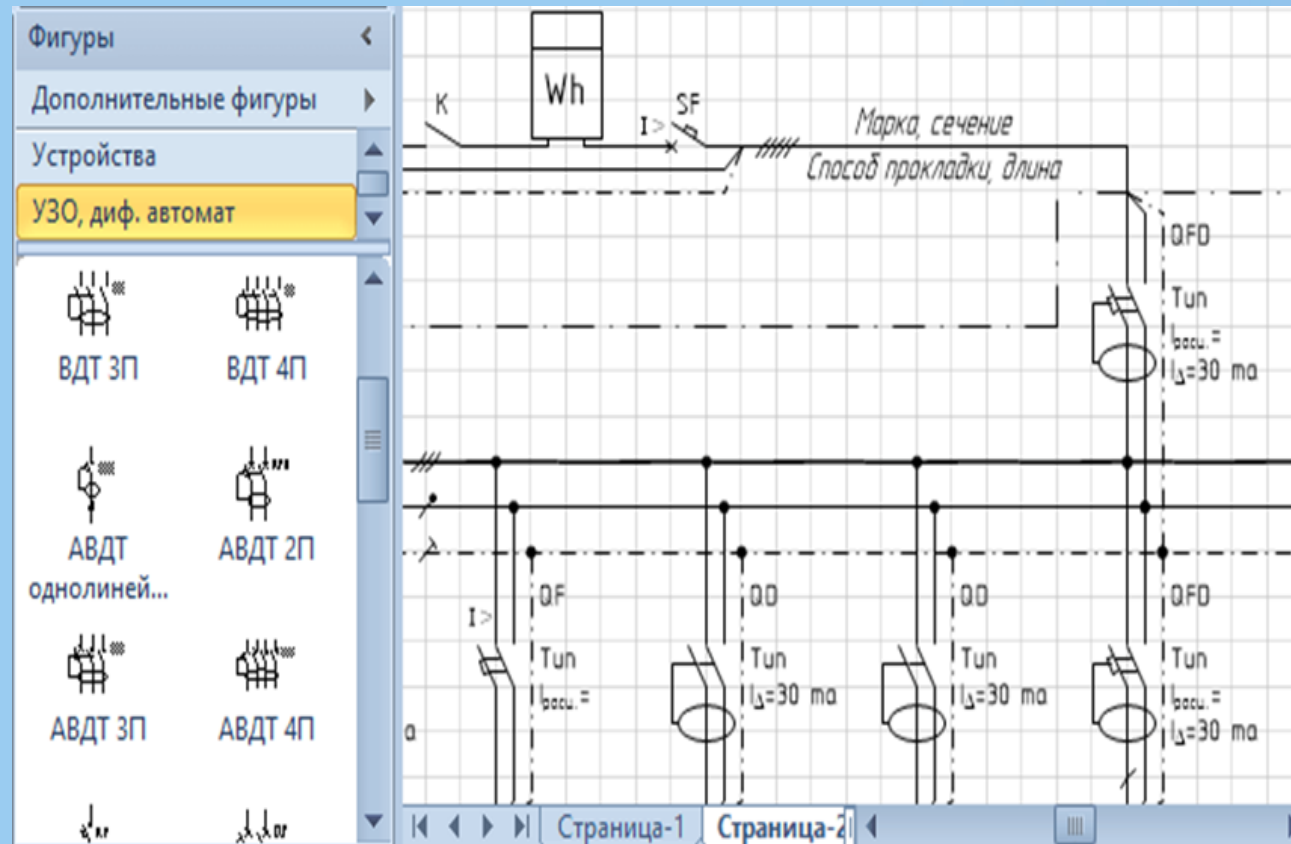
Фигуры

Дополнительные фигуры

Устройства

УЗО, диф. автомат

ВДТ 3П

ВДТ 4П

АВДТ однолиней...

АВДТ 2П

АВДТ 3П

АВДТ 4П

Wh

K

SF

I >

Марка, сечение

Способ прокладки, длина

QFD

Tun

$I_{расц.}$=

$I_{\Delta}$=30 ma

I >

QF

Tun

$I_{расц.}$=

QD

Tun

$I_{\Delta}$=30 ma

QD

Tun

$I_{\Delta}$=30 ma

QFD

Tun

$I_{расц.}$=

$I_{\Delta}$=30 ma

a

Страница-1

Страница-2